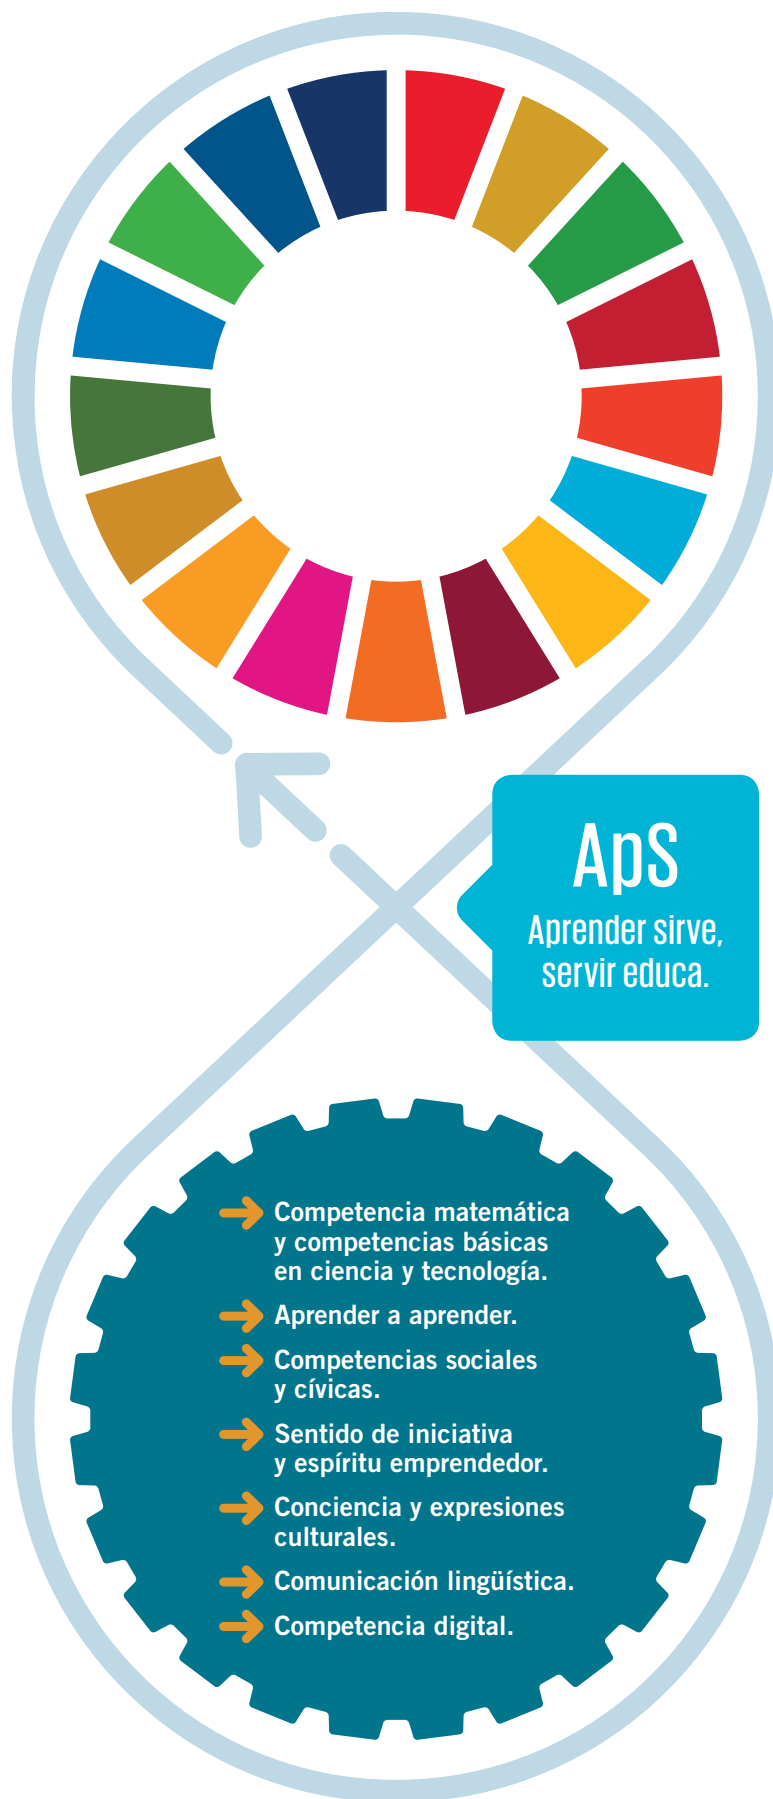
ApS
Aprender sirve, servir educa.

Competencia matemática y competencias básicas en ciencia y tecnología.
Aprender a aprender.
Competencias sociales y cívicas.
Sentido de iniciativa y espíritu emprendedor.
Conciencia y expresiones culturales.
Comunicación lingüística.
Competencia digital.